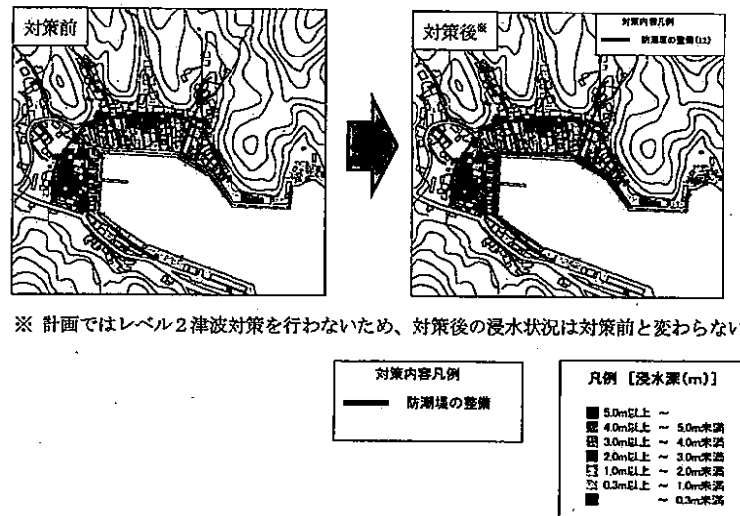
対策前

対策後※

対策内容凡例
防潮堤の整備(12)

※ 計画ではレベル２津波対策を行わないため、対策後の浸水状況は対策前と変わらない

対策内容凡例
防潮堤の整備

凡例 ［浸水深(m)］
5.0m以上 ～
4.0m以上 ～ 5.0m未満
3.0m以上 ～ 4.0m未満
2.0m以上 ～ 3.0m未満
1.0m以上 ～ 2.0m未満
0.3m以上 ～ 1.0m未満
～ 0.3m未満